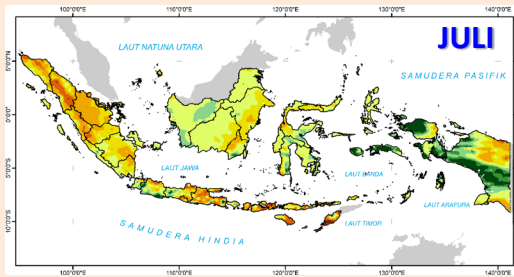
100°0'0"E 110°0'0"E 120°0'0"E 130°0'0"E 140°0'0"E

JULI

LAUT NATUNA UTARA

SAMUDERA PASIFIK

5°0'0"N

0°0'0"

5°0'0"S

10°0'0"S

LAUT JAWA

LAUT BANDA

LAUT ARAFURA

LAUT TIMOR

SAMUDERA HINDIA

100°0'0"E 110°0'0"E 120°0'0"E 130°0'0"E 140°0'0"E